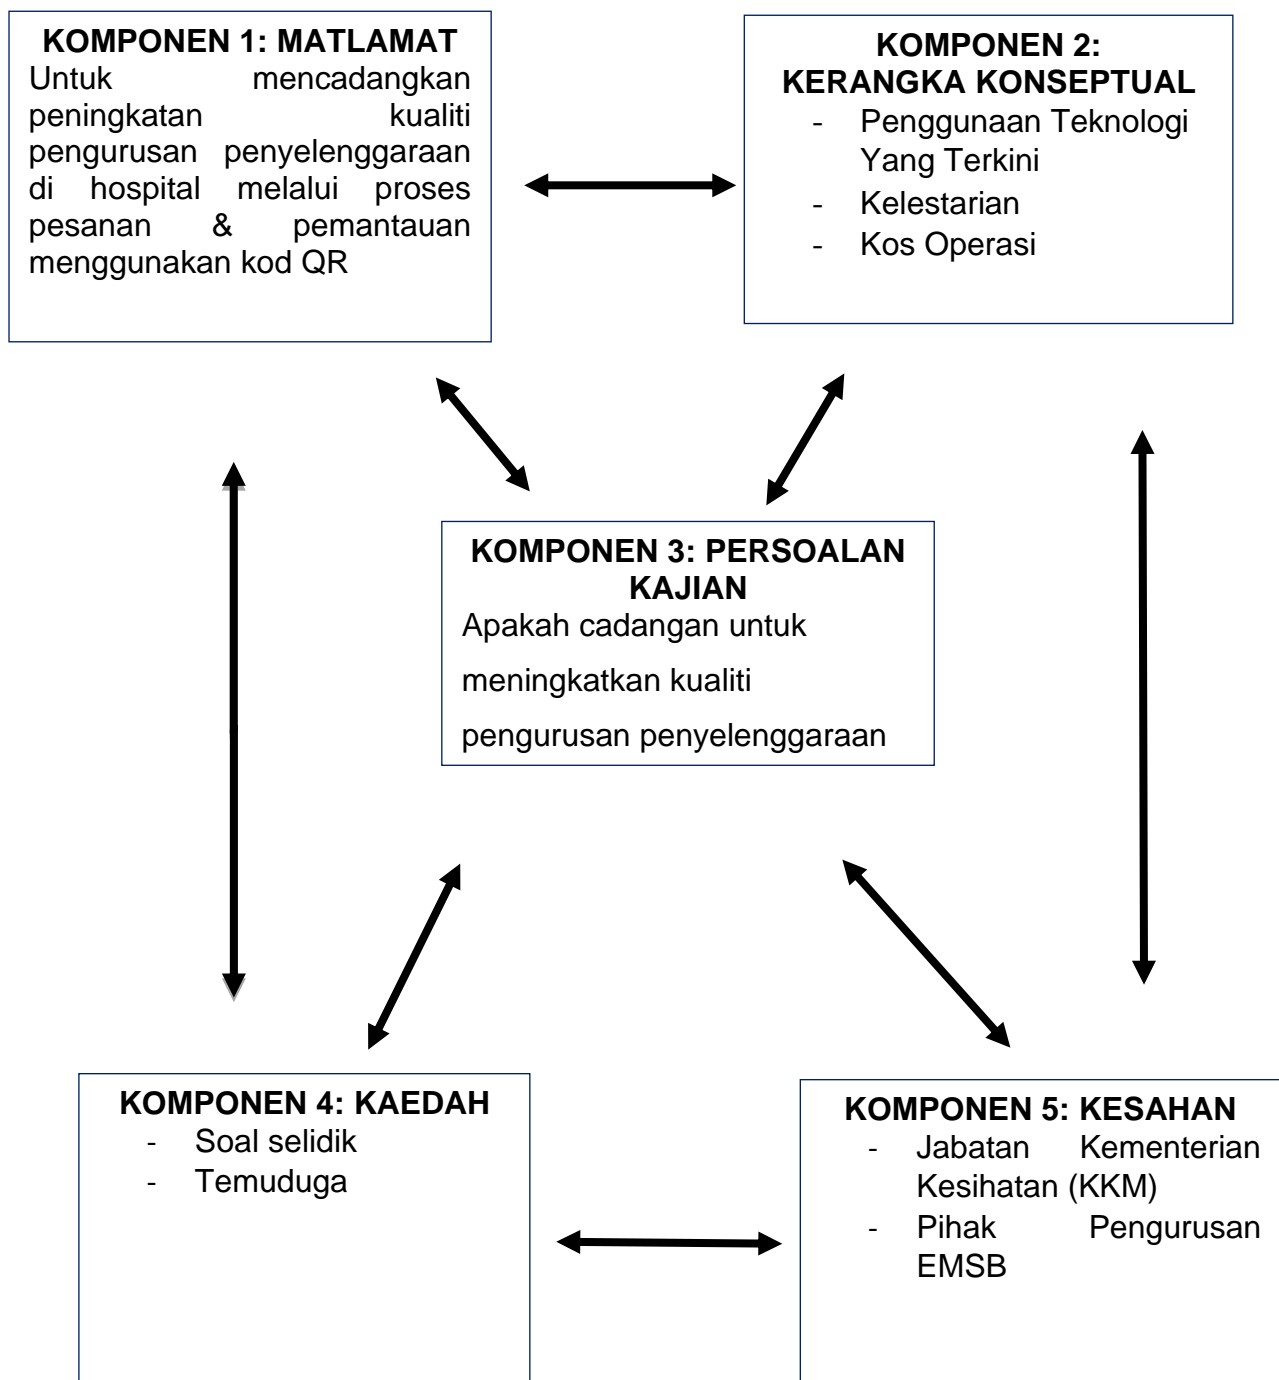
KOMPONEN 1: MATLAMAT
Untuk mencadangkan peningkatan kualiti pengurusan penyelenggaraan di hospital melalui proses pesanan & pemantauan menggunakan kod QR

KOMPONEN 2: KERANGKA KONSEPTUAL
- Penggunaan Teknologi Yang Terkini
- Kelestarian
- Kos Operasi

KOMPONEN 3: PERSOALAN KAJIAN
Apakah cadangan untuk meningkatkan kualiti pengurusan penyelenggaraan

KOMPONEN 4: KAEDAH
- Soal selidik
- Temuduga

KOMPONEN 5: KESAHAN
- Jabatan Kementerian Kesihatan (KKM)
- Pihak Pengurusan EMSB